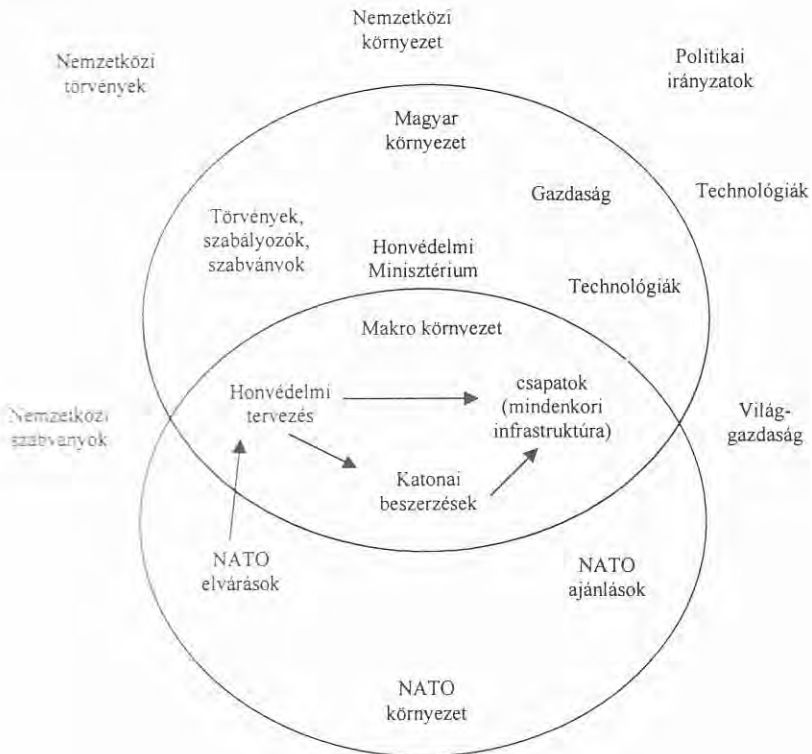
Nemzetközi környezet

Nemzetközi törvények

Politikai irányzatok

Magyar környezet

Gazdaság

Technológiák

Törvények, szabályozók, szabványok

Honvédelmi Minisztérium

Technológiák

Makro környezet

Nemzetközi szabványok

Honvédelmi tervezés

csapatok (mindenkori infrastruktúra)

Világgazdaság

Katonai beszerzések

NATO elvárások

NATO ajánlások

NATO környezet